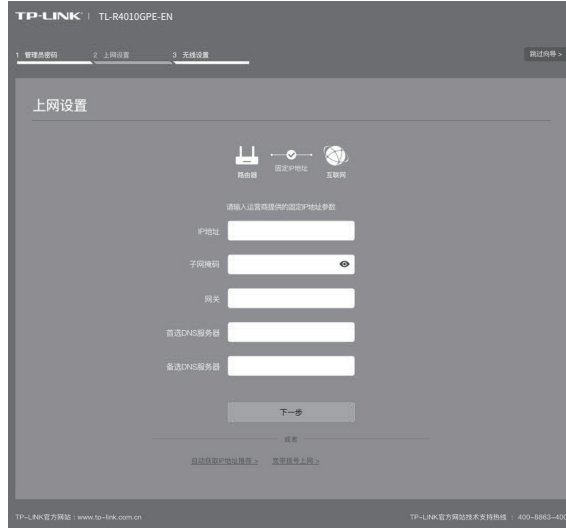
TP-LINK | TL-R4010GPE-EN

1 管理员密码　2 上网设置　3 无线设置

跳过向导 >

上网设置

路由器　固定IP地址　互联网

请输入运营商提供的固定IP地址参数

IP地址

子网掩码

网关

首选DNS服务器

备选DNS服务器

下一步

或者

自动获取IP地址服务 >　宽带拨号上网 >

TP-LINK官方网站：www.tp-link.com.cn

TP-LINK官方网站技术支持热线：400-8863-400